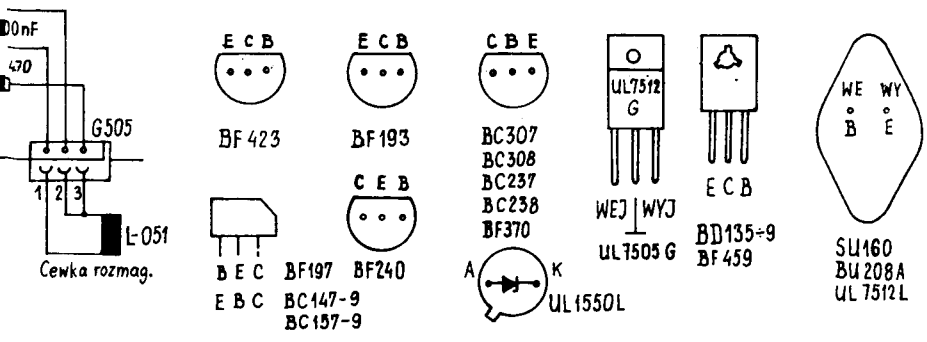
D0nF
470
G505
1 2 3
L-051
Cewka rozmag.

E C B
BF 423

E C B
BF193

C B E
BC307
BC308
BC237
BC238
BF370

UL7512
G
WEJ WYJ
UL 7505 G

E C B
BD135÷9
BF 459

WE WY
B E
SU160
BU 208A
UL 7512 L

B E C
E B C
BF197
BC147-9
BC157-9

C E B
BF240

A
K
UL1550L